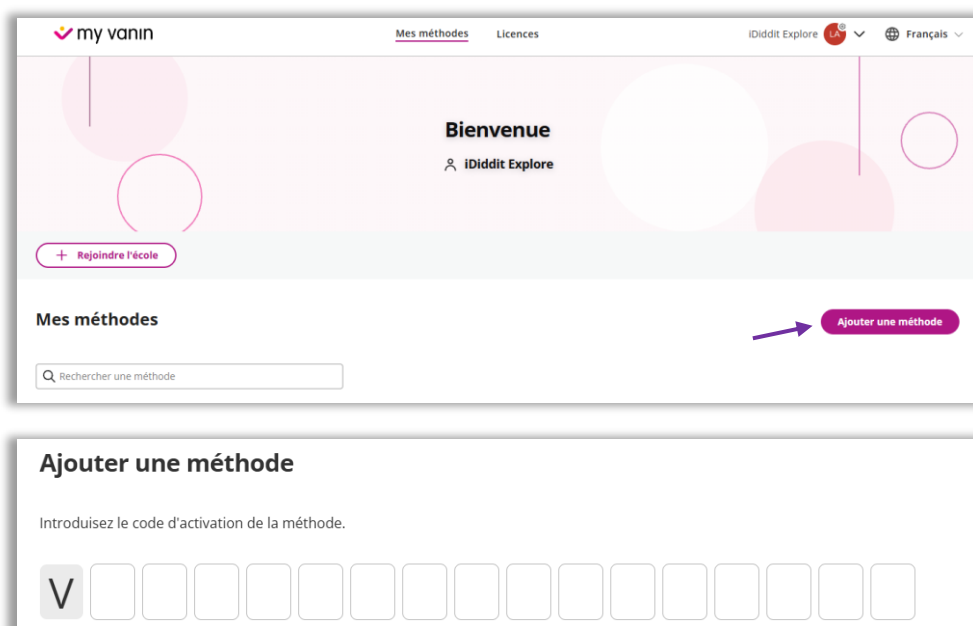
my vanin

Mes méthodes Licences

iDiddit Explore LA Français

Bienvenue

iDiddit Explore

+ Rejoindre l'école

Mes méthodes

Ajouter une méthode

Rechercher une méthode

Ajouter une méthode

Introduisez le code d'activation de la méthode.

V